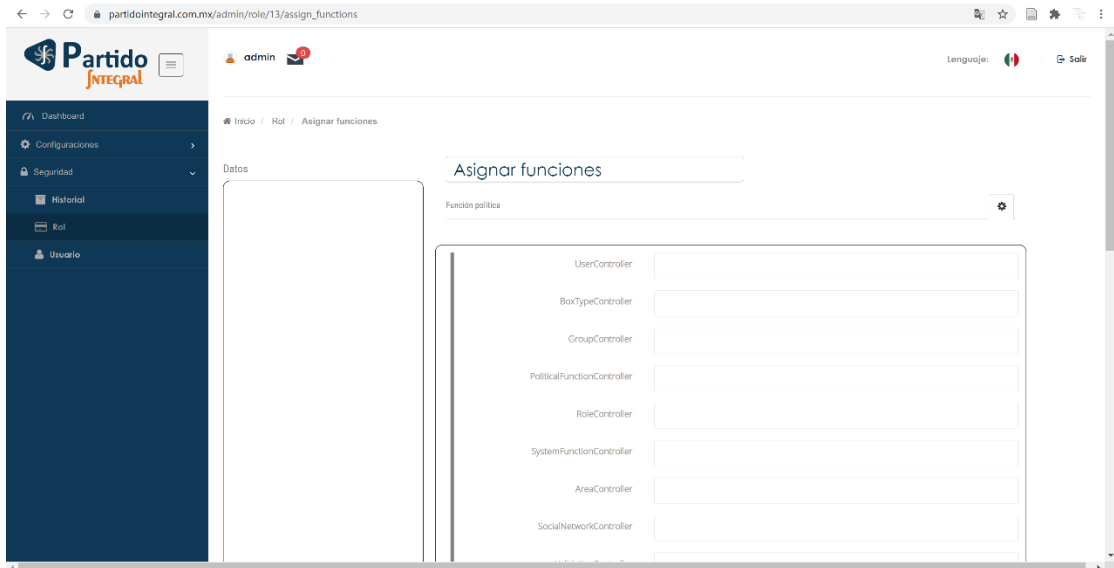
partidointegral.com.mx/admin/role/13/assign_functions

Partido Integral

admin 0

Lenguaje: Salir

Dashboard
Configuraciones
Seguridad
Historial
Rol
Usuario

Inicio / Rol / Asignar funciones

Datos

Asignar funciones

Función política

UserController
BoxTypeController
GroupController
PoliticalFunctionController
RoleController
SystemFunctionController
AreaController
SocialNetworkController
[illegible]